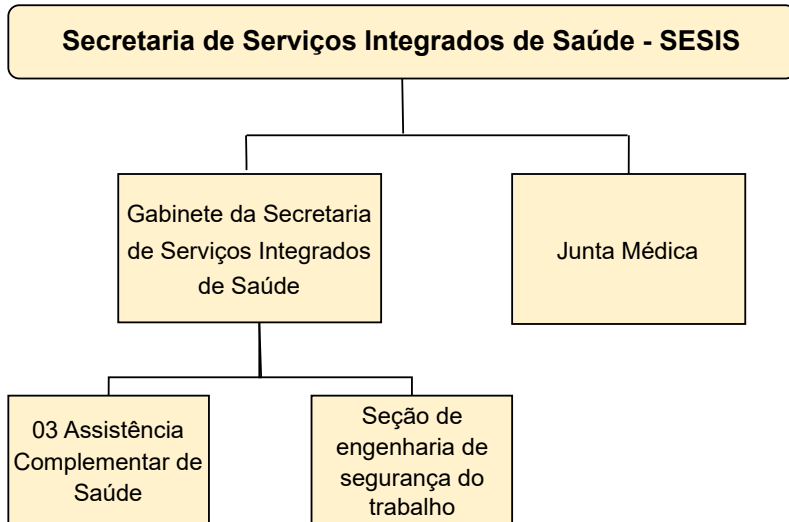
Secretaria de Serviços Integrados de Saúde - SESIS

Gabinete da Secretaria de Serviços Integrados de Saúde

Junta Médica

03 Assistência Complementar de Saúde

Seção de engenharia de segurança do trabalho